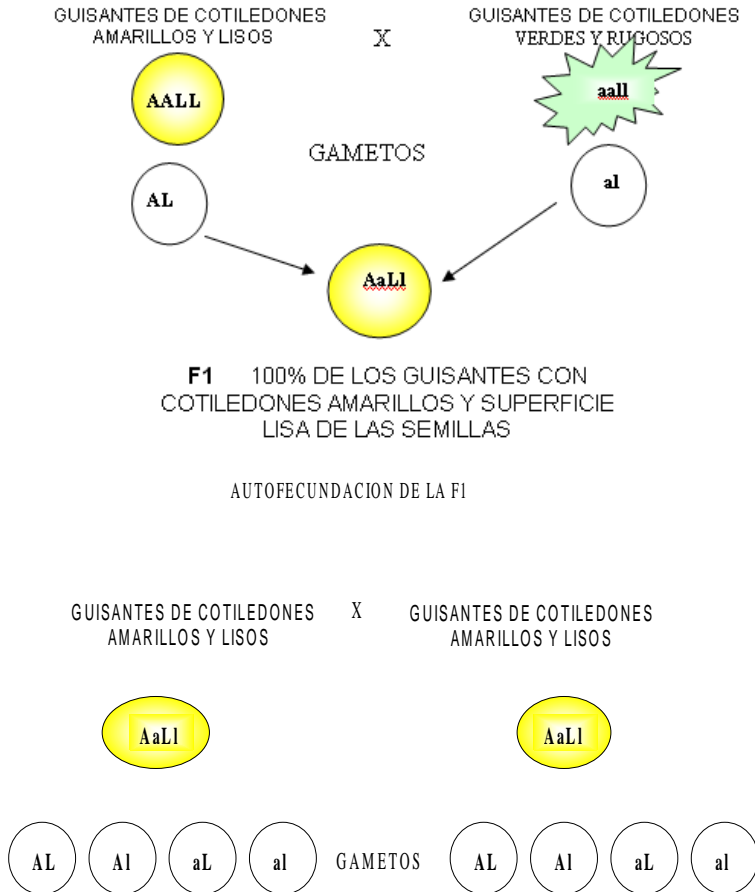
GUISANTES DE COTILEDONES AMARILLOS Y LISOS

X

GUISANTES DE COTILEDONES VERDES Y RUGOSOS

AALL

aall

GAMETOS

AL

al

AaLl

F1 100% DE LOS GUISANTES CON COTILEDONES AMARILLOS Y SUPERFICIE LISA DE LAS SEMILLAS

AUTOFECUNDACION DE LA F1

GUISANTES DE COTILEDONES AMARILLOS Y LISOS

X

GUISANTES DE COTILEDONES AMARILLOS Y LISOS

AaLl

AaLl

AL Al aL al GAMETOS AL Al aL al